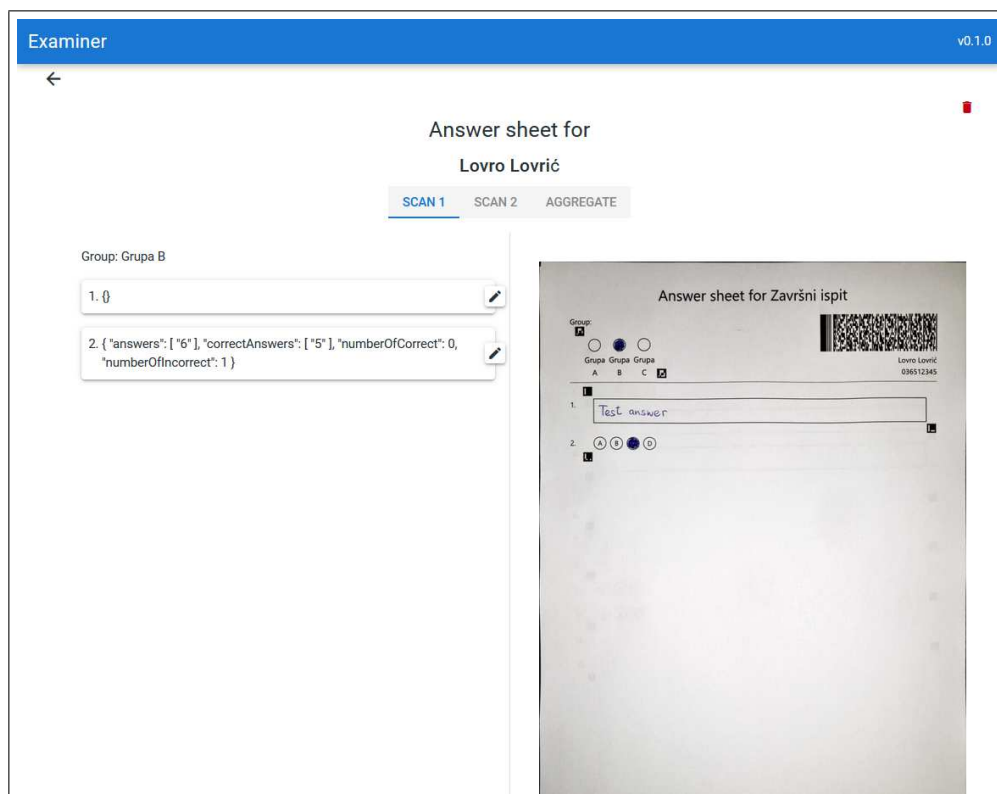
Examiner

v0.1.0

Answer sheet for

Lovro Lovrić

SCAN 1 SCAN 2 AGGREGATE

Group: Grupa B

1. {}

2. { "answers": [ "6" ], "correctAnswers": [ "5" ], "numberOfCorrect": 0, "numberOfIncorrect": 1 }

Answer sheet for Završni ispit

Group:

Grupa A Grupa B Grupa C

Lovro Lovrić
036512345

1. Test answer

2. A B C D